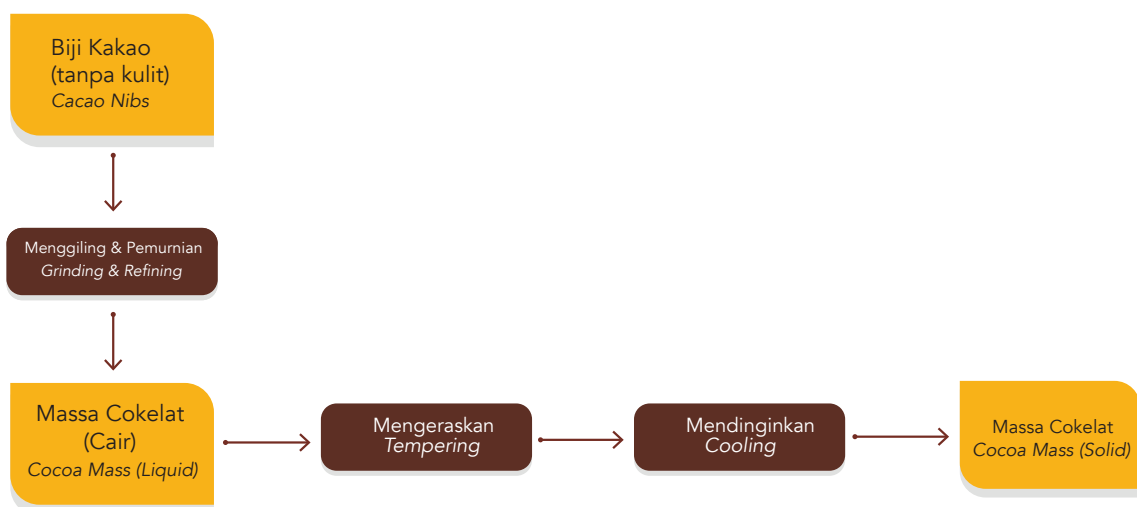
Biji Kakao
(tanpa kulit)
*Cacao Nibs*

Menggiling & Pemurnian
*Grinding & Refining*

Massa Cokelat
(Cair)
*Cocoa Mass (Liquid)*

Mengeraskan
*Tempering*

Mendinginkan
*Cooling*

Massa Cokelat
*Cocoa Mass (Solid)*